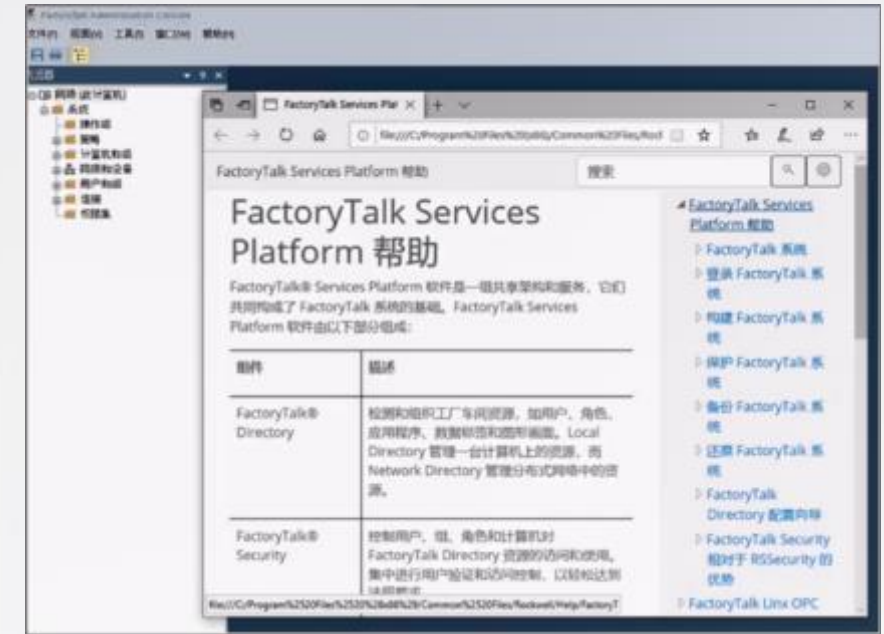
FactoryTalk Administration Console
文件(F) 视图(V) 工具(T) 窗口(W) 帮助(H)
浏览
网络 (本地计算机)
系统
操作员
策略
计算机和组
网络和设备
用户和组
连接
书签集

FactoryTalk Services Plat
file:///C:/Program%20Files%20(x86)/Common%20Files/Rock
FactoryTalk Services Platform 帮助
搜索

FactoryTalk Services Platform 帮助

FactoryTalk® Services Platform 软件是一组共享架构和服务，它们共同构成了 FactoryTalk 系统的基础。FactoryTalk Services Platform 软件由以下部分组成：

| 组件 | 描述 |
|---|---|
| FactoryTalk® Directory | 检测和组织工厂车间资源，如用户、角色、应用程序、数据标签和图形画面。Local Directory 管理一台计算机上的资源，而 Network Directory 管理分布式网络中的资源。 |
| FactoryTalk® Security | 控制用户、组、角色和计算机对 FactoryTalk Directory 资源的访问和使用，集中进行用户验证和访问控制，以轻松达到法规要求 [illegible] |

FactoryTalk Services Platform 帮助
FactoryTalk 系统
登录 FactoryTalk 系统
构建 FactoryTalk 系统
保护 FactoryTalk 系统
备份 FactoryTalk 系统
还原 FactoryTalk 系统
FactoryTalk Directory 配置向导
FactoryTalk Security 相对于 RSSecurity 的优势
FactoryTalk Linx OPC

file:///C:/Program%2520Files%2520%2528x86%2529/Common%2520Files/Rockwell/Help/FactoryT